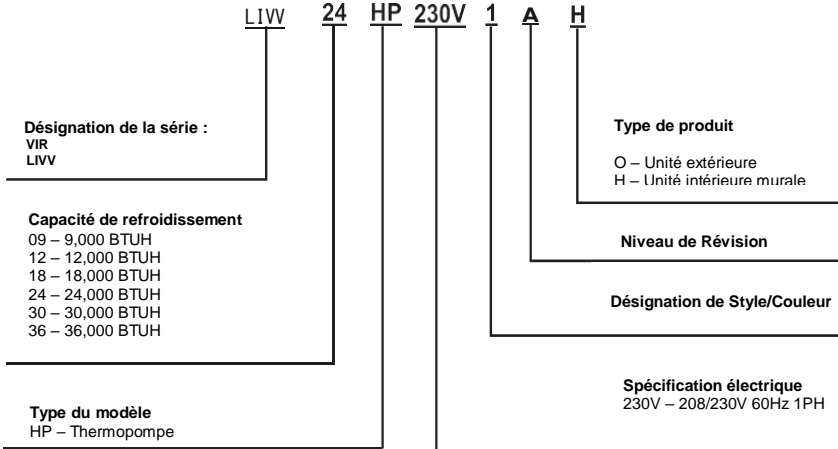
LIVV 24 HP 230V 1 A H

Désignation de la série :
VIR
LIVV

Type de produit

O – Unité extérieure
H – Unité intérieure murale

Capacité de refroidissement
09 – 9,000 BTUH
12 – 12,000 BTUH
18 – 18,000 BTUH
24 – 24,000 BTUH
30 – 30,000 BTUH
36 – 36,000 BTUH

Niveau de Révision

Désignation de Style/Couleur

Spécification électrique
230V – 208/230V 60Hz 1PH

Type du modèle
HP – Thermopompe